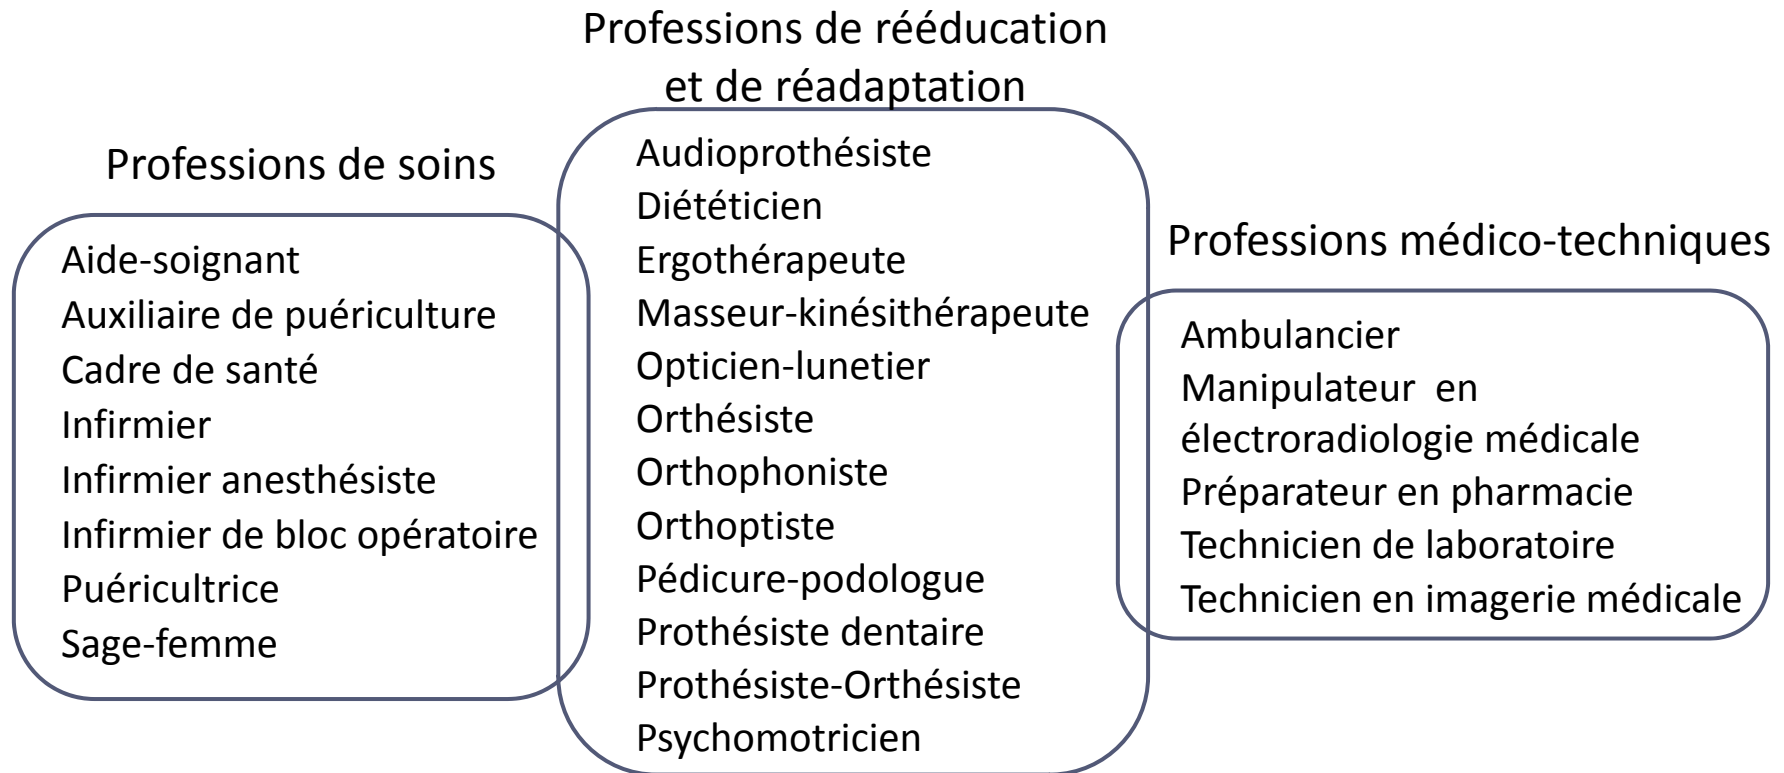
Professions de soins

Aide-soignant
Auxiliaire de puériculture
Cadre de santé
Infirmier
Infirmier anesthésiste
Infirmier de bloc opératoire
Puéricultrice
Sage-femme

Professions de rééducation et de réadaptation

Audioprothésiste
Diététicien
Ergothérapeute
Masseur-kinésithérapeute
Opticien-lunetier
Orthésiste
Orthophoniste
Orthoptiste
Pédicure-podologue
Prothésiste dentaire
Prothésiste-Orthésiste
Psychomotricien

Professions médico-techniques

Ambulancier
Manipulateur en électroradiologie médicale
Préparateur en pharmacie
Technicien de laboratoire
Technicien en imagerie médicale